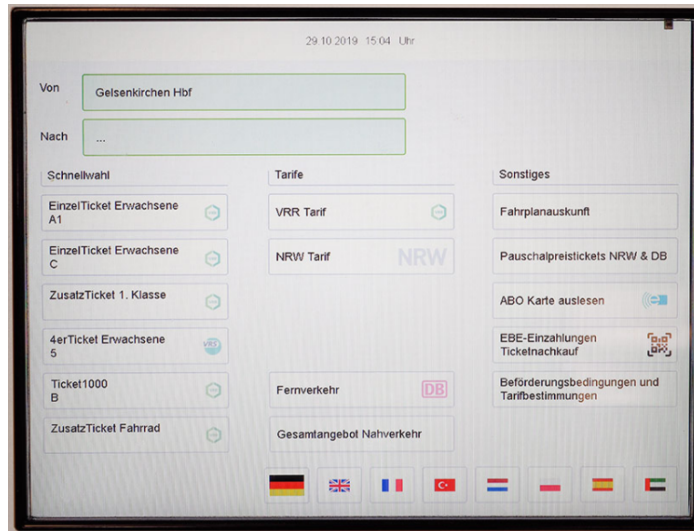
29.10.2019 15:04 Uhr

Von
Gelsenkirchen Hbf

Nach
...

Schnellwahl

EinzelTicket Erwachsene A1

EinzelTicket Erwachsene C

ZusatzTicket 1. Klasse

4erTicket Erwachsene 5

Ticket1000 B

ZusatzTicket Fahrrad

Tarife

VRR Tarif

NRW Tarif NRW

Fernverkehr DB

Gesamtangebot Nahverkehr

Sonstiges

Fahrplanauskunft

Pauschalpreistickets NRW & DB

ABO Karte auslesen

EBE-Einzahlungen Ticketnachkauf

Beförderungsbedingungen und Tarifbestimmungen